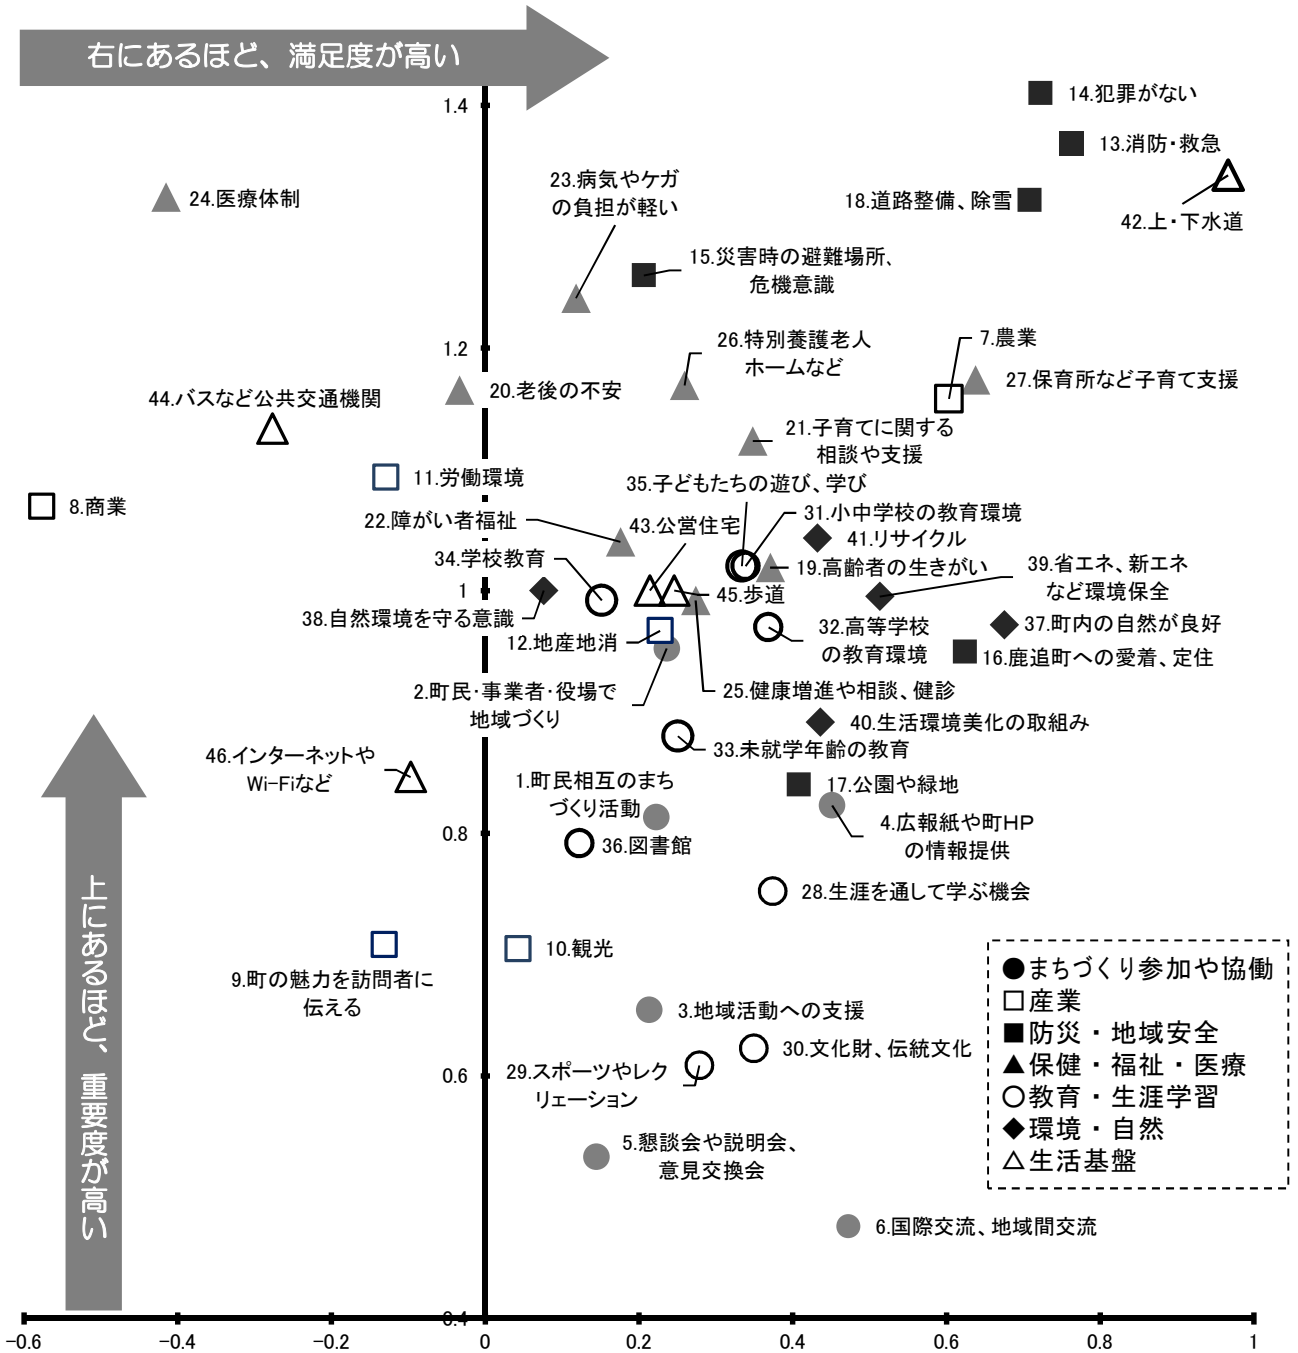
右にあるほど、満足度が高い

上にあるほど、重要度が高い

1.4
1.2
1
0.8
0.6
0.4

-0.6
-0.4
-0.2
0
0.2
0.4
0.6
0.8
1

14.犯罪がない
13.消防・救急
18.道路整備、除雪
42.上・下水道
24.医療体制
23.病気やケガの負担が軽い
15.災害時の避難場所、危機意識
7.農業
26.特別養護老人ホームなど
27.保育所など子育て支援
44.バスなど公共交通機関
20.老後の不安
21.子育てに関する相談や支援
11.労働環境
8.商業
35.子どもたちの遊び、学び
22.障がい者福祉
43.公営住宅
31.小中学校の教育環境
41.リサイクル
34.学校教育
19.高齢者の生きがい
39.省エネ、新エネなど環境保全
45.歩道
38.自然環境を守る意識
37.町内の自然が良好
32.高等学校の教育環境
12.地産地消
16.鹿追町への愛着、定住
2.町民・事業者・役場で地域づくり
25.健康増進や相談、健診
40.生活環境美化の取組み
33.未就学年齢の教育
46.インターネットやWi-Fiなど
1.町民相互のまちづくり活動
17.公園や緑地
4.広報紙や町HPの情報提供
36.図書館
28.生涯を通して学ぶ機会
9.町の魅力を訪問者に伝える
10.観光
3.地域活動への支援
30.文化財、伝統文化
29.スポーツやレクリエーション
5.懇談会や説明会、意見交換会
6.国際交流、地域間交流

●まちづくり参加や協働
□産業
■防災・地域安全
▲保健・福祉・医療
○教育・生涯学習
◆環境・自然
△生活基盤